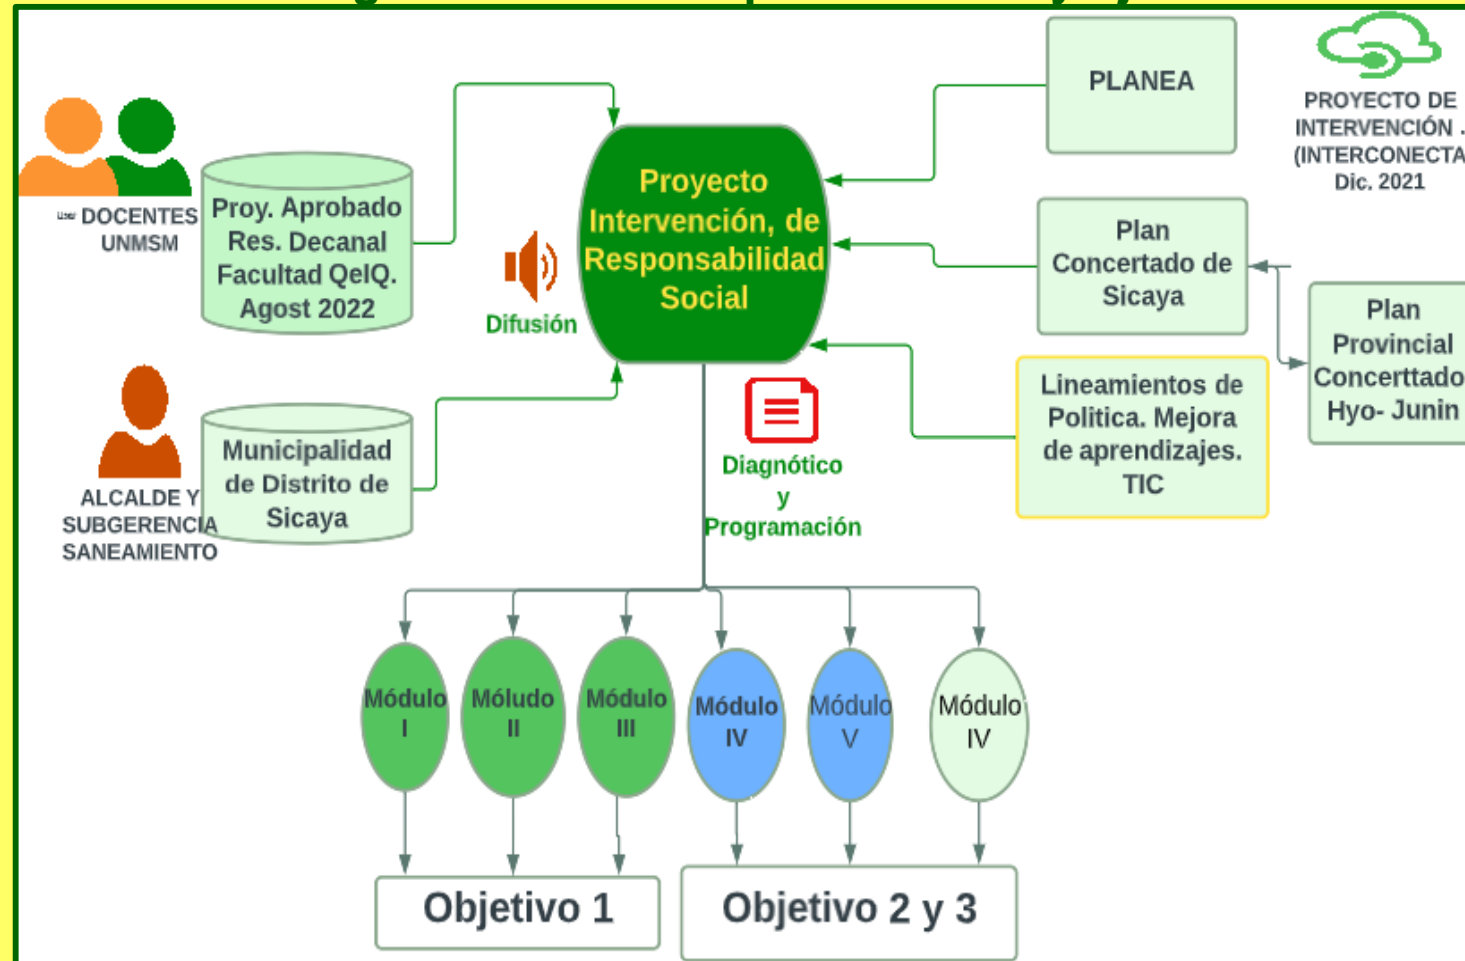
DOCENTES UNMSM

Proy. Aprobado Res. Decanal Facultad QeIQ. Agost 2022

Difusión

Proyecto Intervención, de Responsabilidad Social

PLANEA

PROYECTO DE INTERVENCIÓN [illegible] (INTERCONECTA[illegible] Dic. 2021

Plan Concertado de Sicaya

Plan Provincial Concerttado Hyo- Junin

ALCALDE Y SUBGERENCIA SANEAMIENTO

Municipalidad de Distrito de Sicaya

Diagnótico y Programación

Lineamientos de Politica. Mejora de aprendizajes. TIC

Módulo I

Móludo II

Módulo III

Módulo IV

Módulo V

Módulo IV

Objetivo 1

Objetivo 2 y 3